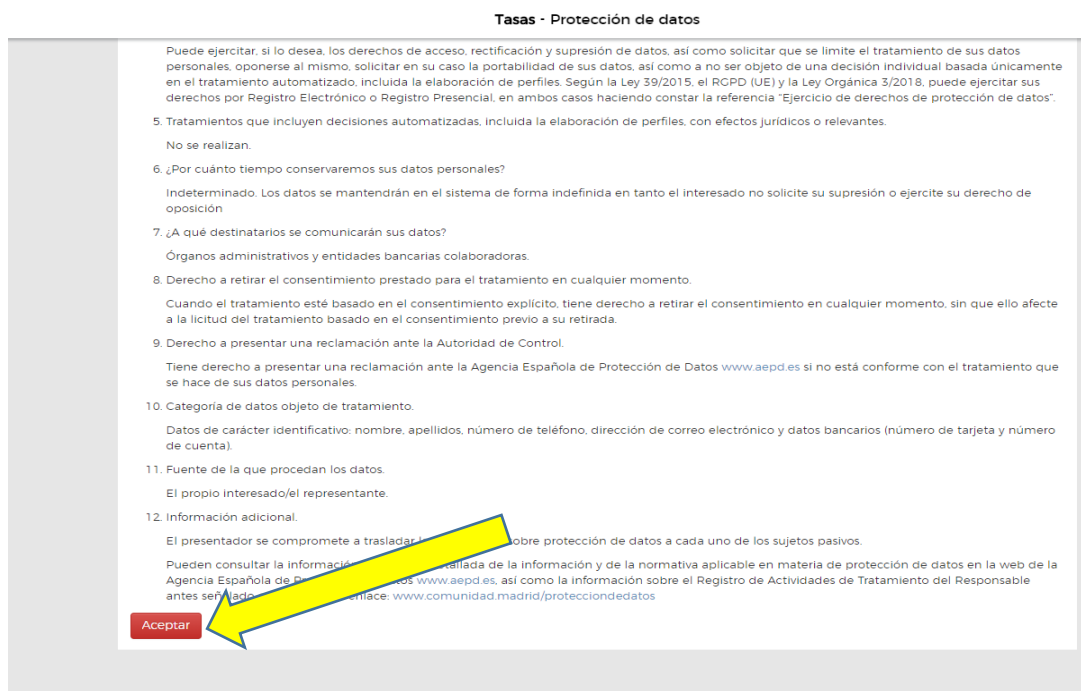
Tasas - Protección de datos

Puede ejercitar, si lo desea, los derechos de acceso, rectificación y supresión de datos, así como solicitar que se limite el tratamiento de sus datos personales, oponerse al mismo, solicitar en su caso la portabilidad de sus datos, así como a no ser objeto de una decisión individual basada únicamente en el tratamiento automatizado, incluida la elaboración de perfiles. Según la Ley 39/2015, el RGPD (UE) y la Ley Orgánica 3/2018, puede ejercitar sus derechos por Registro Electrónico o Registro Presencial, en ambos casos haciendo constar la referencia "Ejercicio de derechos de protección de datos".

5. Tratamientos que incluyen decisiones automatizadas, incluida la elaboración de perfiles, con efectos jurídicos o relevantes.

No se realizan.

6. ¿Por cuánto tiempo conservaremos sus datos personales?

Indeterminado. Los datos se mantendrán en el sistema de forma indefinida en tanto el interesado no solicite su supresión o ejercite su derecho de oposición

7. ¿A qué destinatarios se comunicarán sus datos?

Órganos administrativos y entidades bancarias colaboradoras.

8. Derecho a retirar el consentimiento prestado para el tratamiento en cualquier momento.

Cuando el tratamiento esté basado en el consentimiento explícito, tiene derecho a retirar el consentimiento en cualquier momento, sin que ello afecte a la licitud del tratamiento basado en el consentimiento previo a su retirada.

9. Derecho a presentar una reclamación ante la Autoridad de Control.

Tiene derecho a presentar una reclamación ante la Agencia Española de Protección de Datos www.aepd.es si no está conforme con el tratamiento que se hace de sus datos personales.

10. Categoría de datos objeto de tratamiento.

Datos de carácter identificativo: nombre, apellidos, número de teléfono, dirección de correo electrónico y datos bancarios (número de tarjeta y número de cuenta).

11. Fuente de la que procedan los datos.

El propio interesado/el representante.

12. Información adicional.

El presentador se compromete a trasladar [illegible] sobre protección de datos a cada uno de los sujetos pasivos.

Pueden consultar la informació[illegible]tallada de la información y de la normativa aplicable en materia de protección de datos en la web de la Agencia Española de P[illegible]tos www.aepd.es, así como la información sobre el Registro de Actividades de Tratamiento del Responsable antes señ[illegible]enlace: www.comunidad.madrid/protecciondedatos

Aceptar